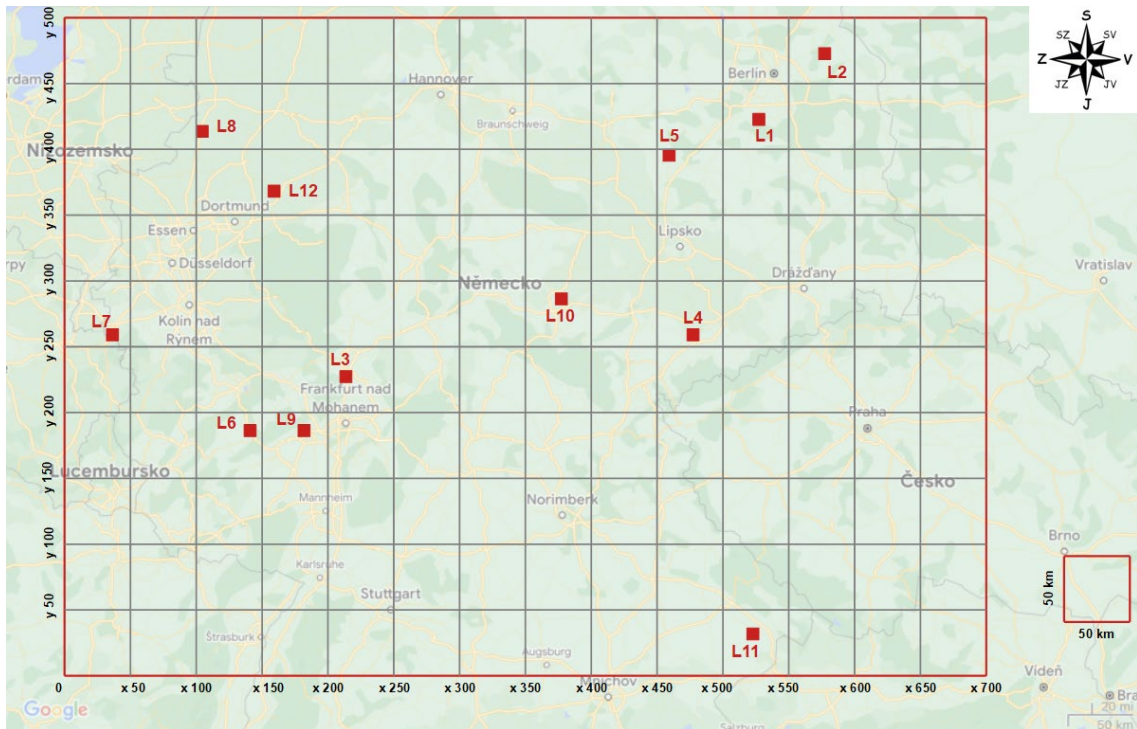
S
SZ
SV
Z
V
JZ
JV
J

y 500
y 450
y 400
y 350
y 300
y 250
y 200
y 150
y 100
y 50
0
x 50
x 100
x 150
x 200
x 250
x 300
x 350
x 400
x 450
x 500
x 550
x 600
x 650
x 700

rdam
Nizozemsko
Essen
Dortmund
Düsseldorf
rpy
Kolín nad Rýnem
Lucembursko
Hannover
Braunschweig
Berlín
Lipsko
Drážďany
Vratislav
Německo
Frankfurt nad Mohanem
Mannheim
Karlsruhe
Štrasburk
Stuttgart
Norimberk
Augsburg
Mnichov
Salzburg
Praha
Česko
Brno
Vídeň
Bra

L1
L2
L3
L4
L5
L6
L7
L8
L9
L10
L11
L12

50 km
50 km

Google
20 mi
50 km